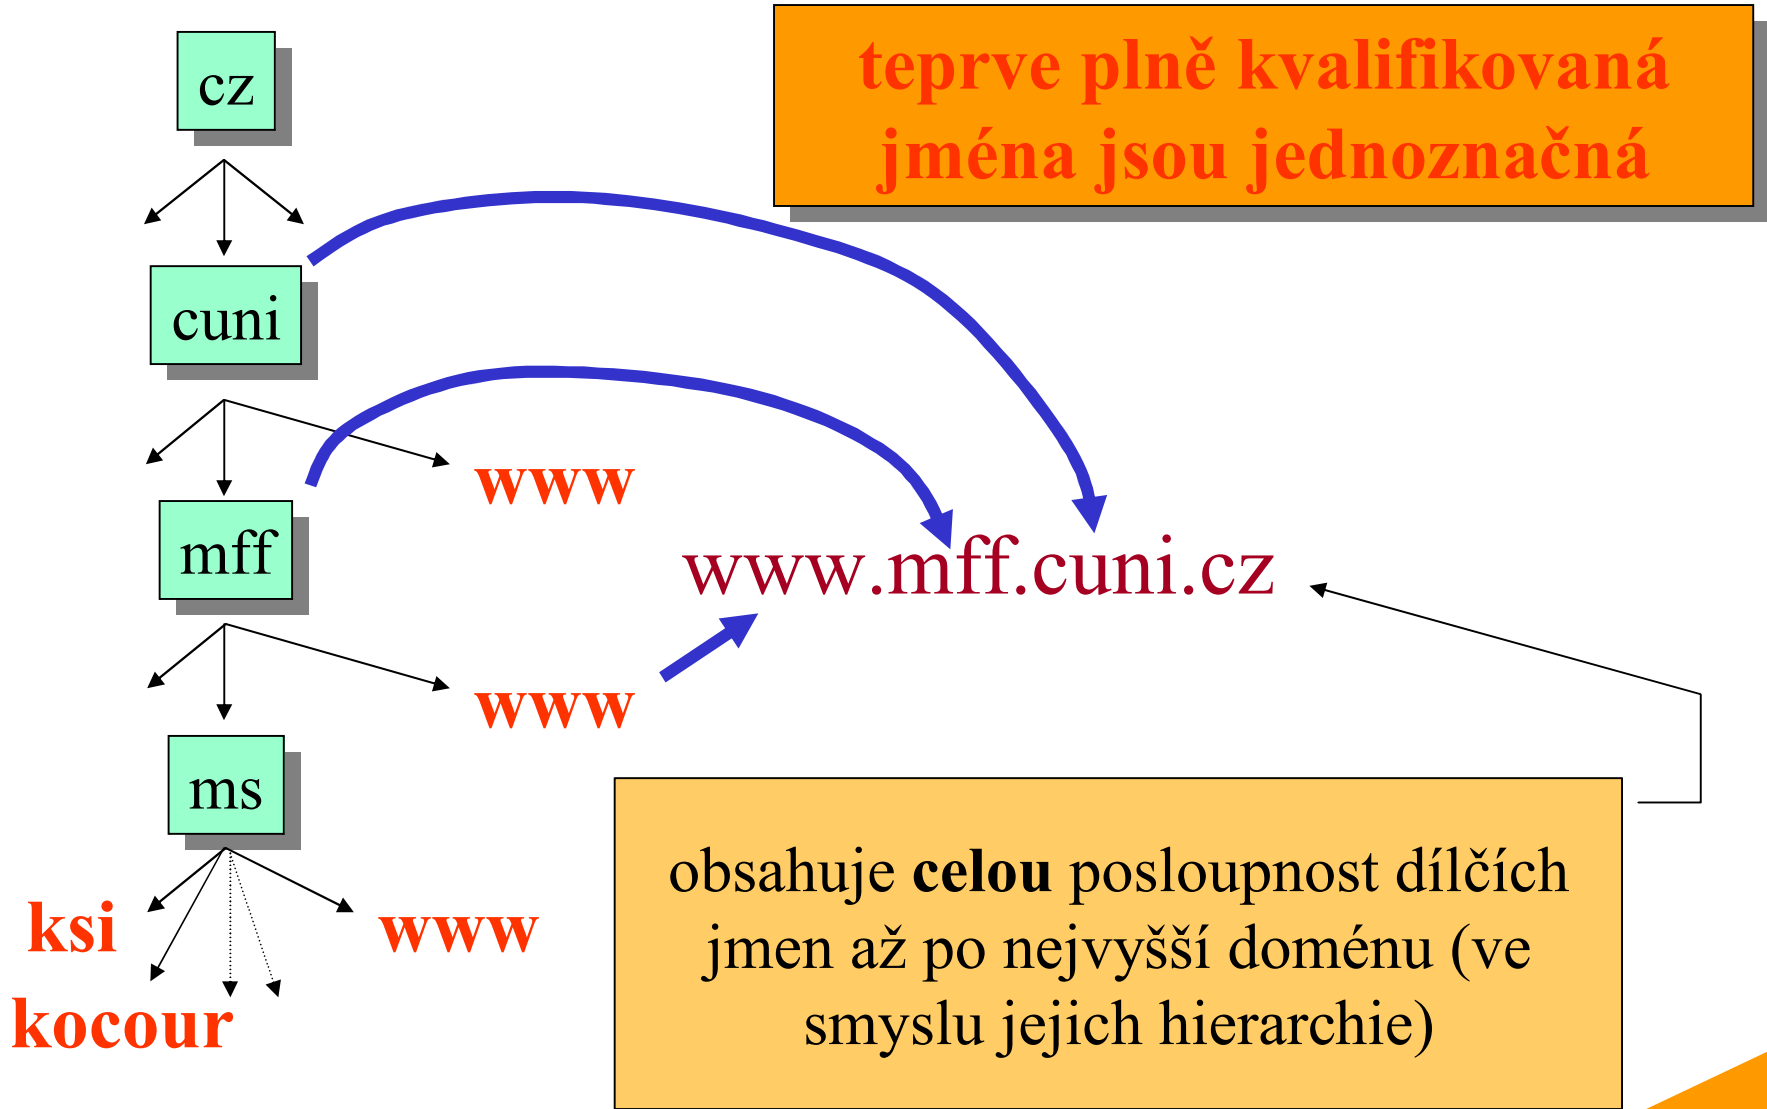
teprve plně kvalifikovaná jména jsou jednoznačná

cz

cuni

www

mff

www.mff.cuni.cz

www

ms

ksi

www

kocour

obsahuje **celou** posloupnost dílčích jmen až po nejvyšší doménu (ve smyslu jejich hierarchie)